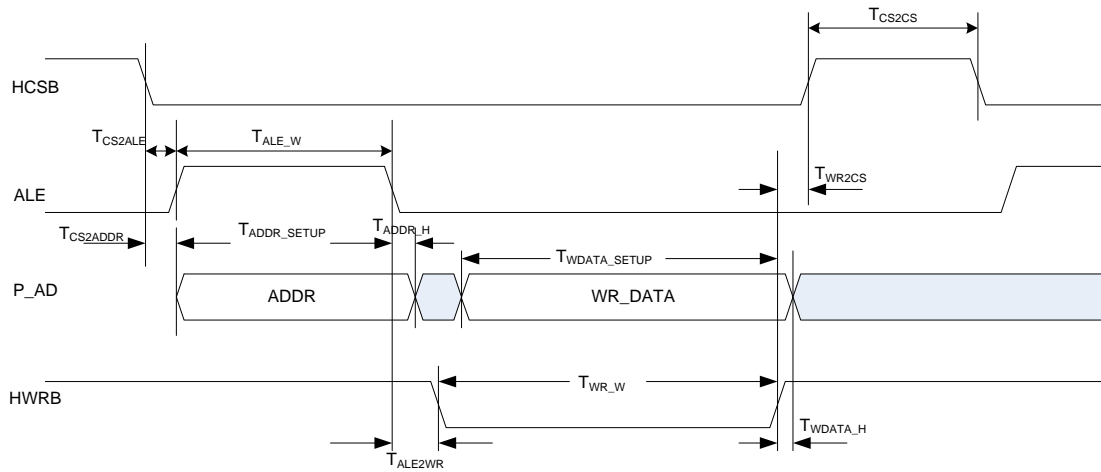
$T_{CS2CS}$

HCSB

$T_{CS2ALE}$

$T_{ALE\_W}$

ALE

$T_{WR2CS}$

$T_{CS2ADDR}$

$T_{ADDR\_SETUP}$

$T_{ADDR\_H}$

$T_{WDATA\_SETUP}$

P_AD

ADDR

WR_DATA

HWRB

$T_{WR\_W}$

$T_{WDATA\_H}$

$T_{ALE2WR}$